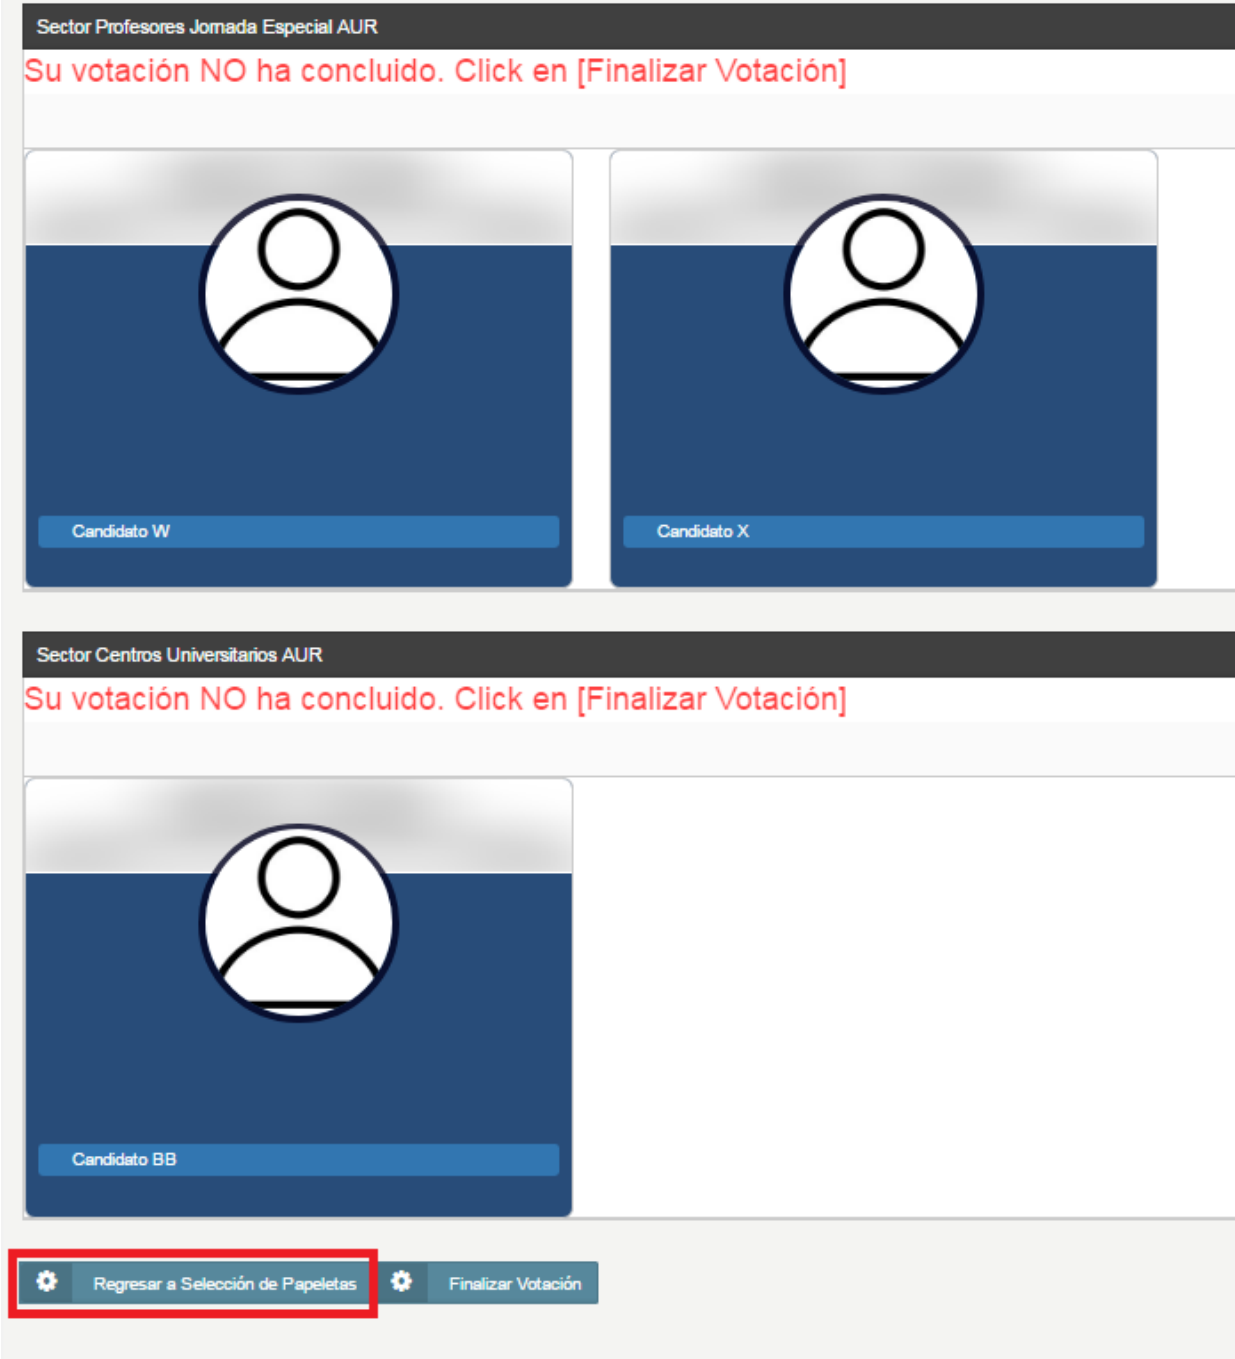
Sector Profesores Jornada Especial AUR

Su votación NO ha concluido. Click en [Finalizar Votación]

Candidato W

Candidato X

Sector Centros Universitarios AUR

Su votación NO ha concluido. Click en [Finalizar Votación]

Candidato BB

Regresar a Selección de Papeletas

Finalizar Votación